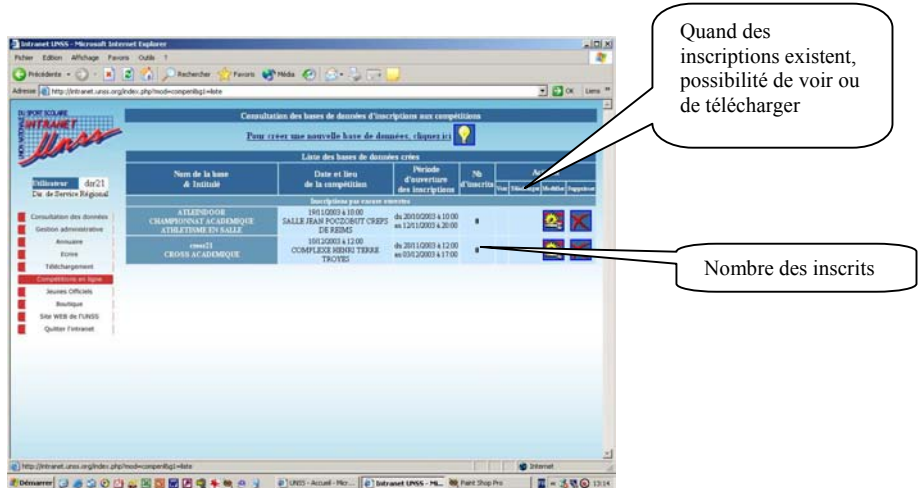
Intranet UNSS - Microsoft Internet Explorer

Fichier Edition Affichage Favoris Outils ?

Précédente Rechercher Favoris Média

Adresse http://intranet.unss.org/index.php?mod=compenlbg1=liste

OK Liens

DU SPORT SCOLAIRE
INTRANET
Unss

Utilisateur dsr21
Dir. de Service Régional

Consultation des données
Gestion administrative
Annuaire
Ecrire
Téléchargement
Compétitions en ligne
Jeunes Officiels
Boutique
Site WEB de l'UNSS
Quitter l'intranet

Consultation des bases de données d'inscriptions aux compétitions

Pour créer une nouvelle base de données, cliquez ici

Liste des bases de données crées

| Nom de la base & Intitulé | Date et lieu de la compétition | Période d'ouverture des inscriptions | Nb d'inscrits | Voir | Télécharger | Modifier | Supprimer |
|---|---|---|---|---|---|---|---|
| Inscriptions par courses ouvertes | | | | | | | |
| ATLEINDOOR CHAMPIONNAT ACADEMIQUE ATHLETISME EN SALLE | 19/11/2003 à 10:00 SALLE JEAN POUZOBUT CREPS DE REIMS | du 20/10/2003 à 10:00 au 12/11/2003 à 20:00 | 0 | | | | |
| cross21 CROSS ACADEMIQUE | 10/12/2003 à 12:00 COMPLEXE HENRI TERRE TROYES | du 20/11/2003 à 12:00 au 03/12/2003 à 17:00 | 0 | | | | |

Quand des inscriptions existent, possibilité de voir ou de télécharger

Nombre des inscrits

http://intranet.unss.org/index.php?mod=compenlbg1=liste

Internet

Démarrer UNSS - Accueil - Micr... Intranet UNSS - Mi... Paint Shop Pro 13:14